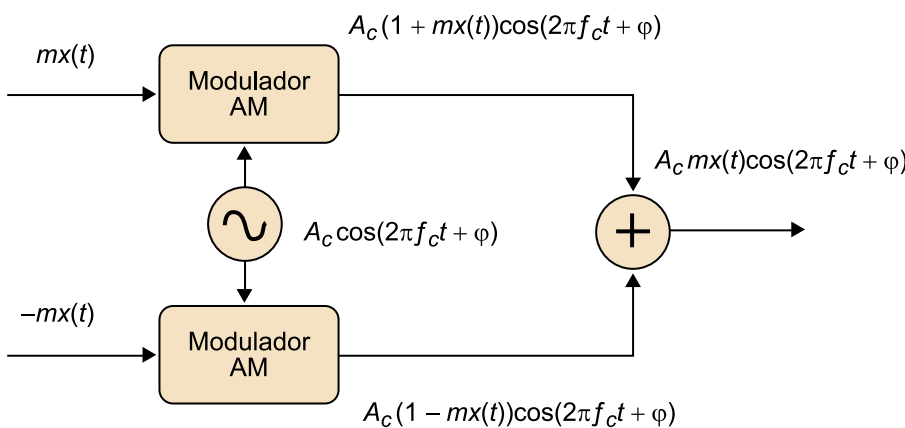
$mx(t)$

Modulador AM

$A_c(1 + mx(t))\cos(2\pi f_c t + \varphi)$

$A_c mx(t)\cos(2\pi f_c t + \varphi)$

$A_c \cos(2\pi f_c t + \varphi)$

$-mx(t)$

Modulador AM

$A_c(1 - mx(t))\cos(2\pi f_c t + \varphi)$